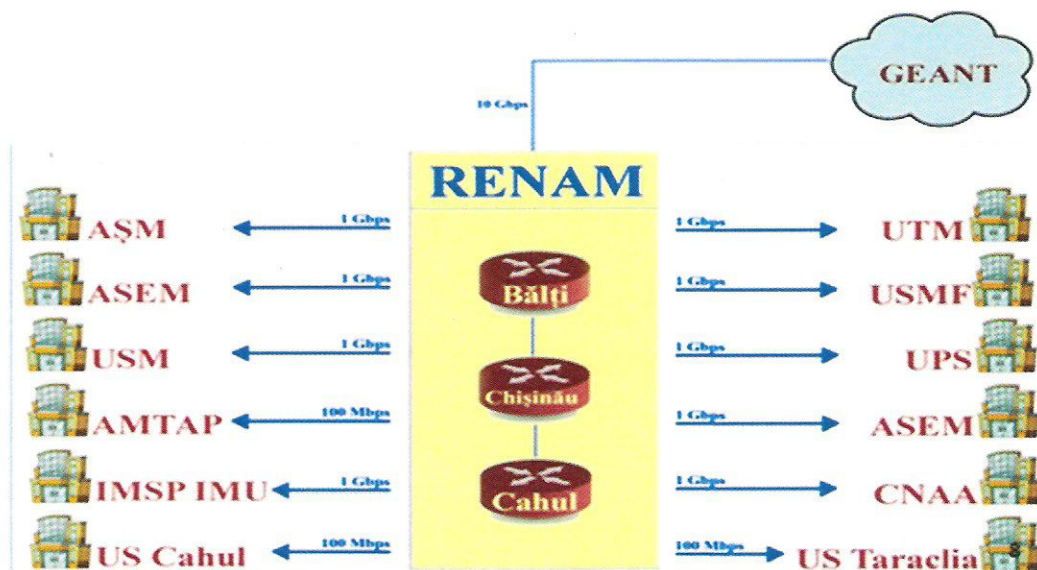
GEANT

10 Gbps

RENAM

Bălți

Chișinău

Cahul

AŞM
1 Gbps

ASEM
1 Gbps

USM
1 Gbps

AMTAP
100 Mbps

IMSP IMU
1 Gbps

US Cahul
100 Mbps

1 Gbps
UTM

1 Gbps
USMF

1 Gbps
UPS

1 Gbps
ASEM

1 Gbps
CNAA

100 Mbps
US Taraclia

8